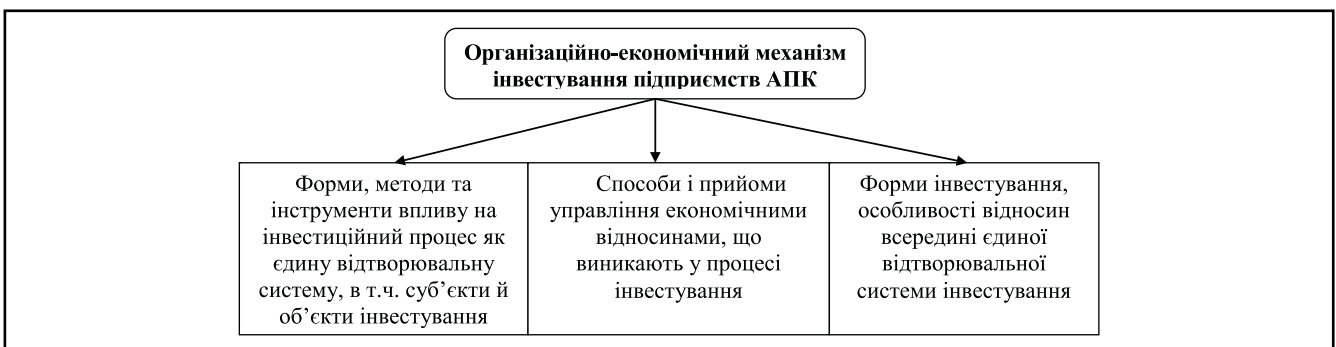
Організаційно-економічний механізм інвестування підприємств АПК

Форми, методи та інструменти впливу на інвестиційний процес як єдину відтворювальну систему, в т.ч. суб'єкти й об'єкти інвестування

Способи і прийоми управління економічними відносинами, що виникають у процесі інвестування

Форми інвестування, особливості відносин всередині єдиної відтворювальної системи інвестування